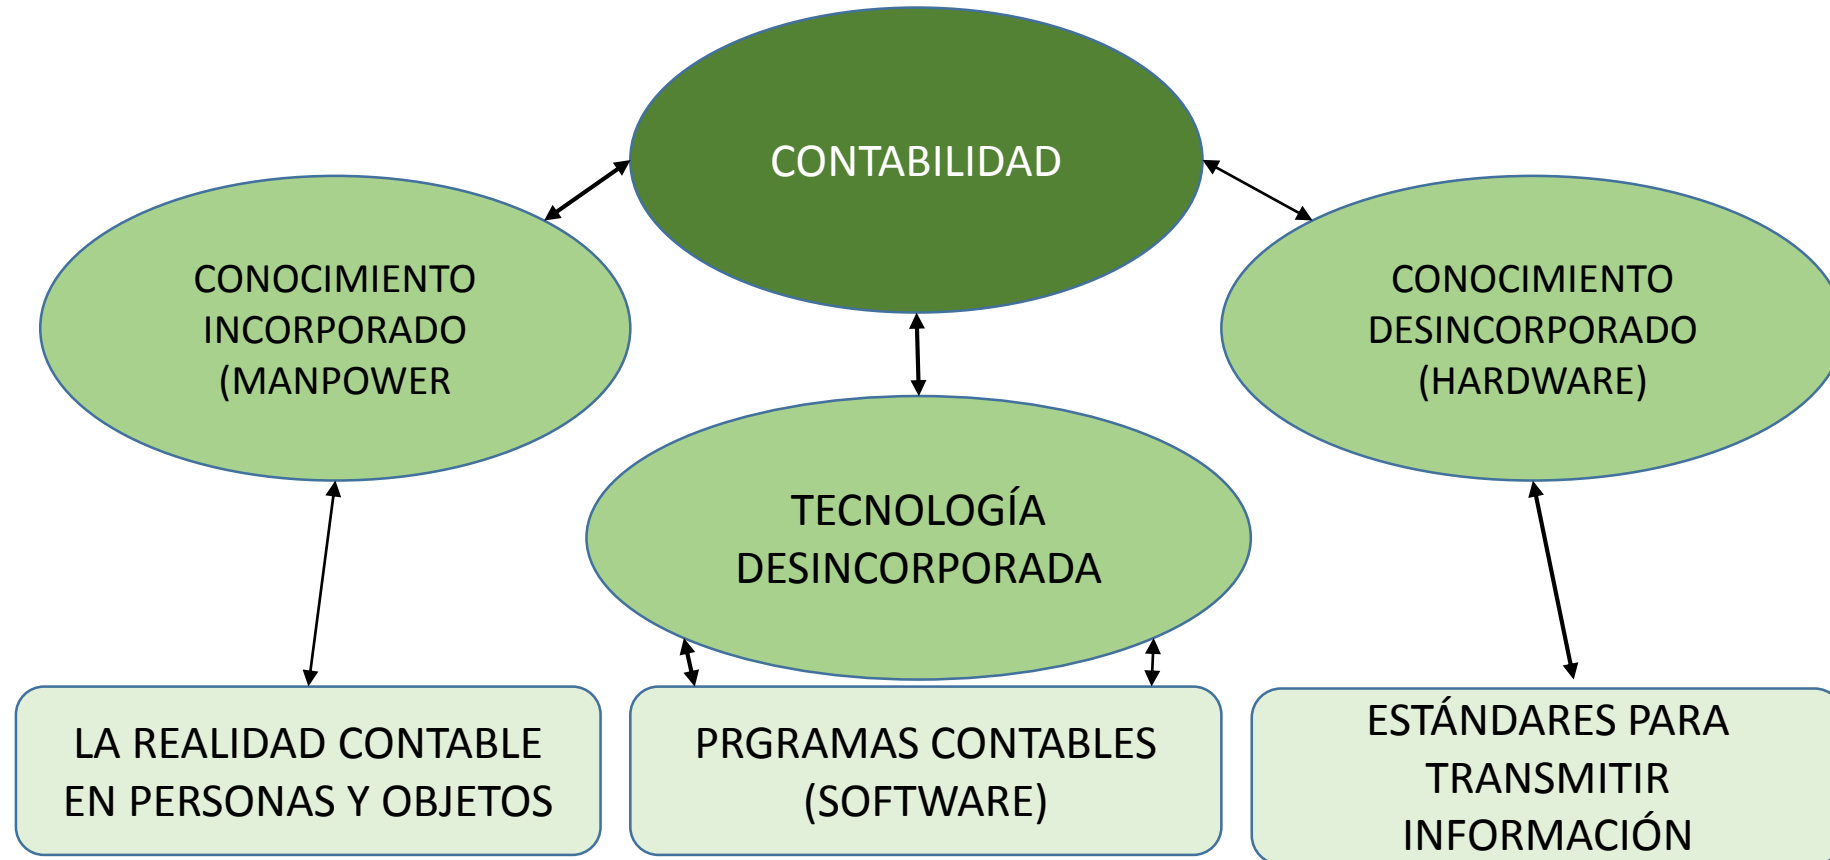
CONTABILIDAD

CONOCIMIENTO INCORPORADO (MANPOWER

TECNOLOGÍA DESINCORPORADA

CONOCIMIENTO DESINCORPORADO (HARDWARE)

LA REALIDAD CONTABLE EN PERSONAS Y OBJETOS

PRGRAMAS CONTABLES (SOFTWARE)

ESTÁNDARES PARA TRANSMITIR INFORMACIÓN